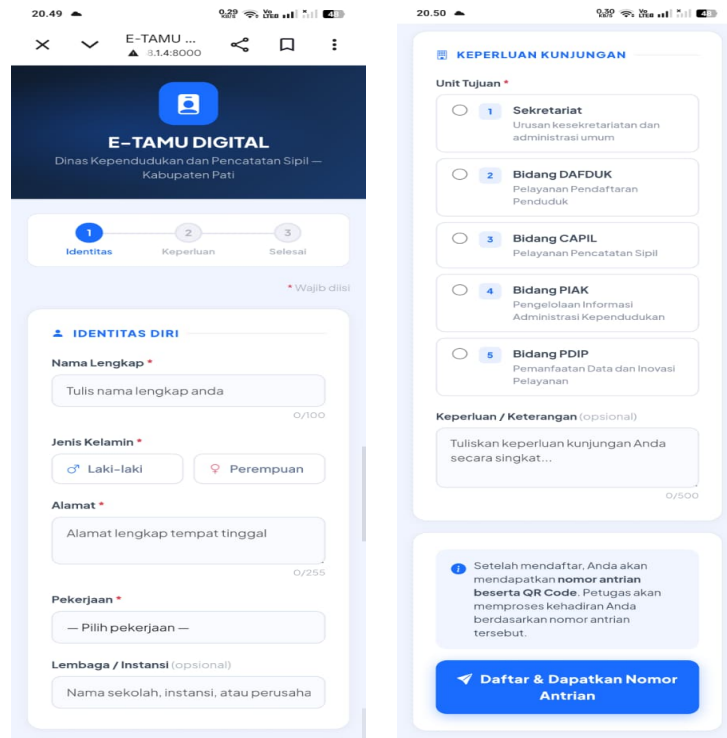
20.49

E-TAMU ...
8.1.4:8000

E-TAMU DIGITAL
Dinas Kependudukan dan Pencatatan Sipil — Kabupaten Pati

1 Identitas
2 Keperluan
3 Selesai

* Wajib diisi

IDENTITAS DIRI

Nama Lengkap *
Tulis nama lengkap anda
0/100

Jenis Kelamin *
Laki-laki
Perempuan

Alamat *
Alamat lengkap tempat tinggal
0/255

Pekerjaan *
— Pilih pekerjaan —

Lembaga / Instansi (opsional)
Nama sekolah, instansi, atau perusaha

20.50

KEPERLUAN KUNJUNGAN

Unit Tujuan *

1 Sekretariat
Urusan kesekretariatan dan administrasi umum

2 Bidang DAFDUK
Pelayanan Pendaftaran Penduduk

3 Bidang CAPIL
Pelayanan Pencatatan Sipil

4 Bidang PIAK
Pengelolaan Informasi Administrasi Kependudukan

5 Bidang PDIP
Pemanfaatan Data dan Inovasi Pelayanan

Keperluan / Keterangan (opsional)
Tuliskan keperluan kunjungan Anda secara singkat...
0/500

Setelah mendaftar, Anda akan mendapatkan nomor antrian beserta QR Code. Petugas akan memproses kehadiran Anda berdasarkan nomor antrian tersebut.

Daftar & Dapatkan Nomor Antrian